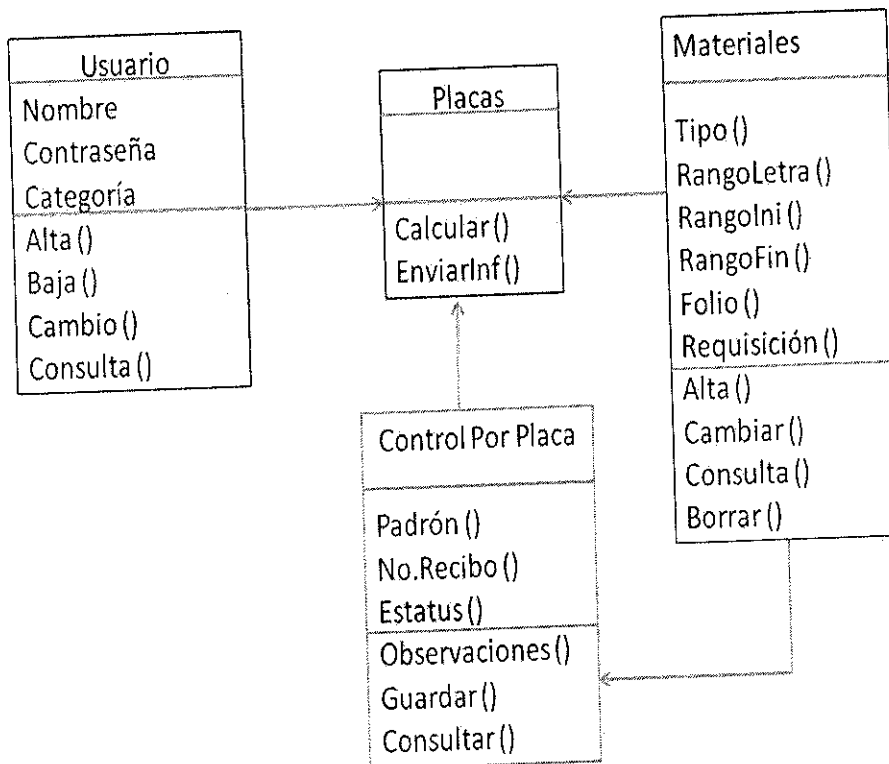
Usuario
Nombre
Contraseña
Categoría
Alta ()
Baja ()
Cambio ()
Consulta ()

Placas
Calcular ()
EnviarInf ()

Materiales
Tipo ()
RangoLetra ()
RangoIni ()
RangoFin ()
Folio ()
Requisición ()
Alta ()
Cambiar ()
Consulta ()
Borrar ()

Control Por Placa
Padrón ()
No.Recibo ()
Estatus ()
Observaciones ()
Guardar ()
Consultar ()